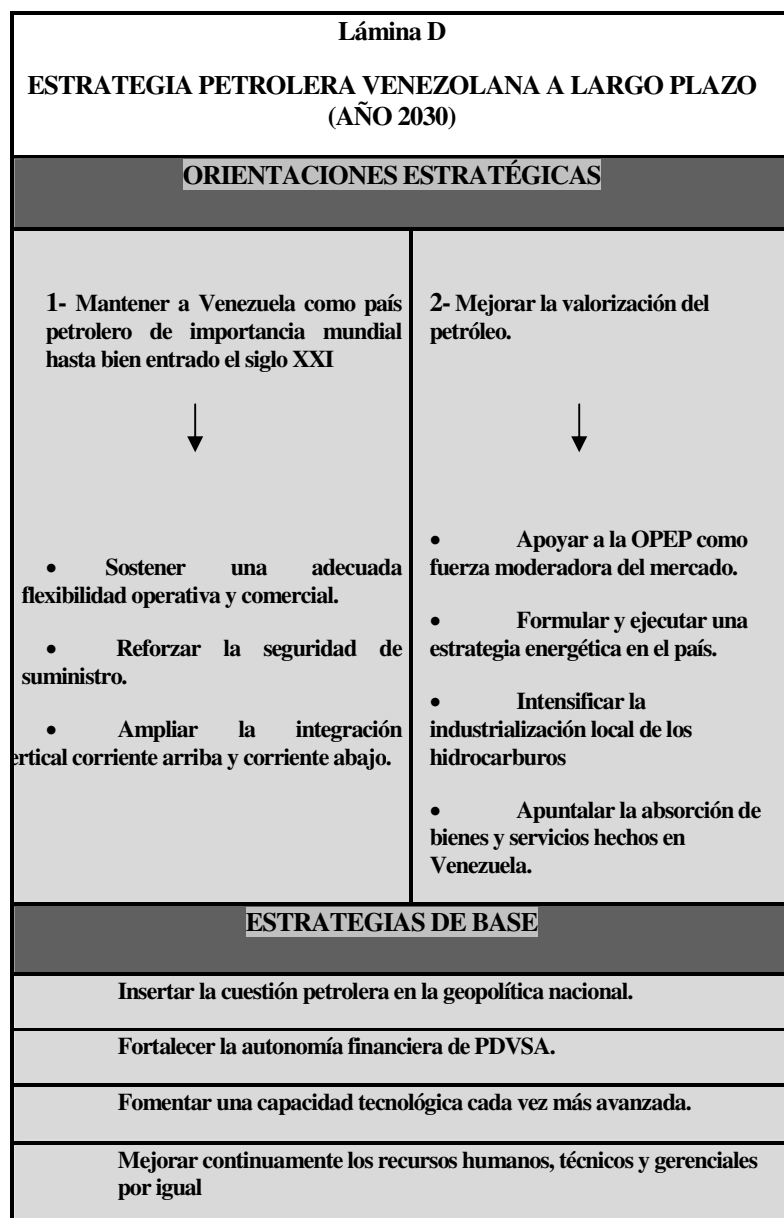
Lámina D

ESTRATEGIA PETROLERA VENEZOLANA A LARGO PLAZO (AÑO 2030)

ORIENTACIONES ESTRATÉGICAS

1- Mantener a Venezuela como país petrolero de importancia mundial hasta bien entrado el siglo XXI

↓

• Sostener una adecuada flexibilidad operativa y comercial.

• Reforzar la seguridad de suministro.

• Ampliar la integración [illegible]rtical corriente arriba y corriente abajo.

2- Mejorar la valorización del petróleo.

↓

• Apoyar a la OPEP como fuerza moderadora del mercado.

• Formular y ejecutar una estrategia energética en el país.

• Intensificar la industrialización local de los hidrocarburos

• Apuntalar la absorción de bienes y servicios hechos en Venezuela.

ESTRATEGIAS DE BASE

Insertar la cuestión petrolera en la geopolítica nacional.

Fortalecer la autonomía financiera de PDVSA.

Fomentar una capacidad tecnológica cada vez más avanzada.

Mejorar continuamente los recursos humanos, técnicos y gerenciales por igual